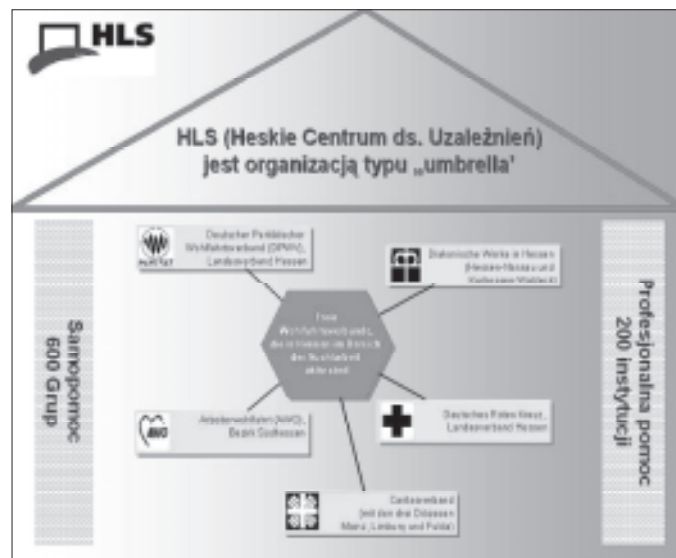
HLS

HLS (Heskie Centrum ds. Uzależnień) jest organizacją typu „umbrella'

Samopomoc 600 Grup

Deutscher Paritätischer Wohlfahrtsverband (DPWV), Landesverband Hessen

Diakonische Werke in Hessen (Hessen-Nassau und Kurhessen-Waldeck)

Freie Wohlfahrtsverbände, die in Hessen im Bereich der Suchthilfe aktiv sind

Arbeiterwohlfahrt (AWO), Bezirk Nordhessen

Deutsches Rotes Kreuz, Landesverband Hessen

Caritasverband (mit den drei Diözesen Mainz, Limburg und Fulda)

Profesjonalna pomoc 200 instytucji